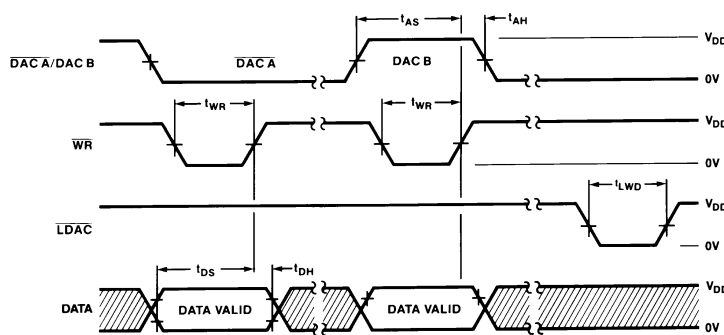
$t_{AS}$ $t_{AH}$

$\overline{DAC\,A}$/DAC B

$\overline{DAC\,A}$

DAC B

$V_{DD}$

0V

$t_{WR}$

$t_{WR}$

$\overline{WR}$

$V_{DD}$

0V

$t_{LWD}$

$\overline{LDAC}$

$V_{DD}$

0V

$t_{DS}$ $t_{DH}$

DATA

DATA VALID

DATA VALID

$V_{DD}$

0V